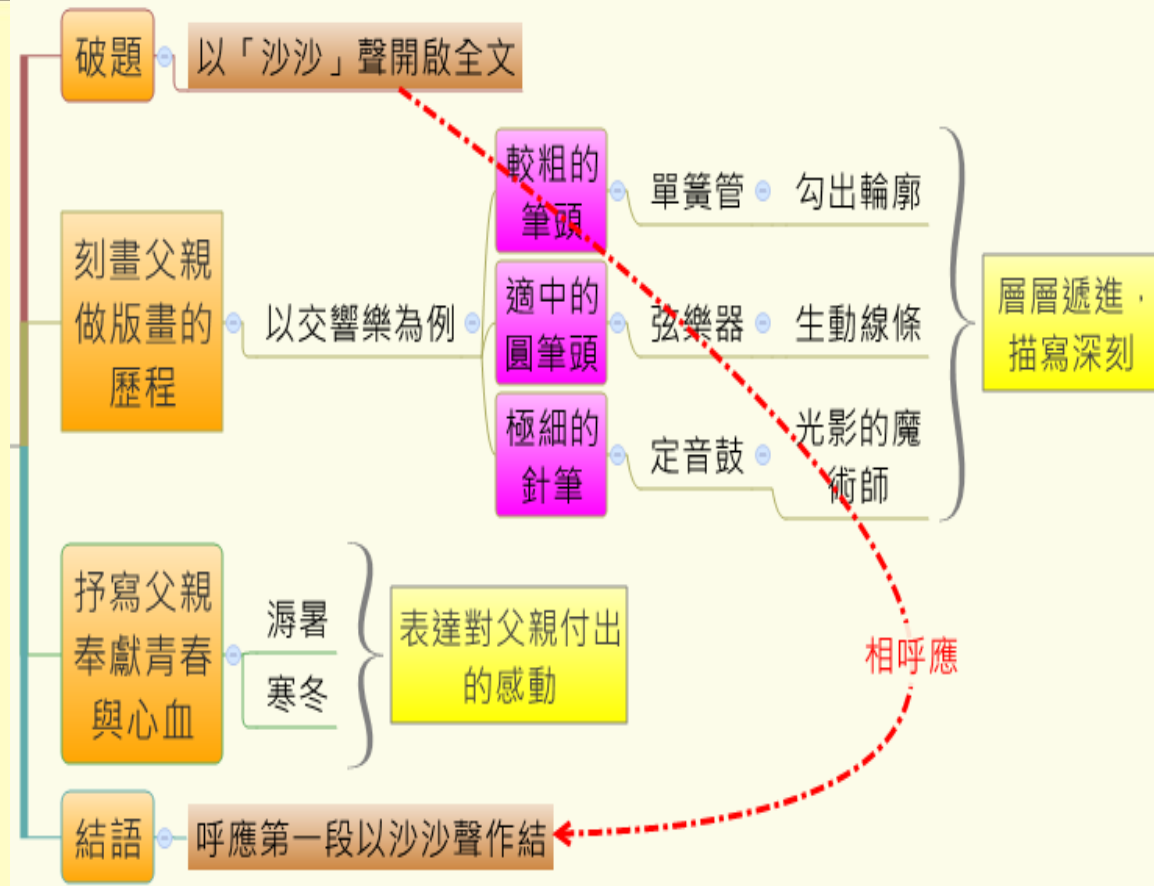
破題

以「沙沙」聲開啟全文

刻畫父親做版畫的歷程

以交響樂為例

較粗的筆頭

單簧管

勾出輪廓

適中的圓筆頭

弦樂器

生動線條

極細的針筆

定音鼓

光影的魔術師

層層遞進，描寫深刻

抒寫父親奉獻青春與心血

溽暑

寒冬

表達對父親付出的感動

相呼應

結語

呼應第一段以沙沙聲作結